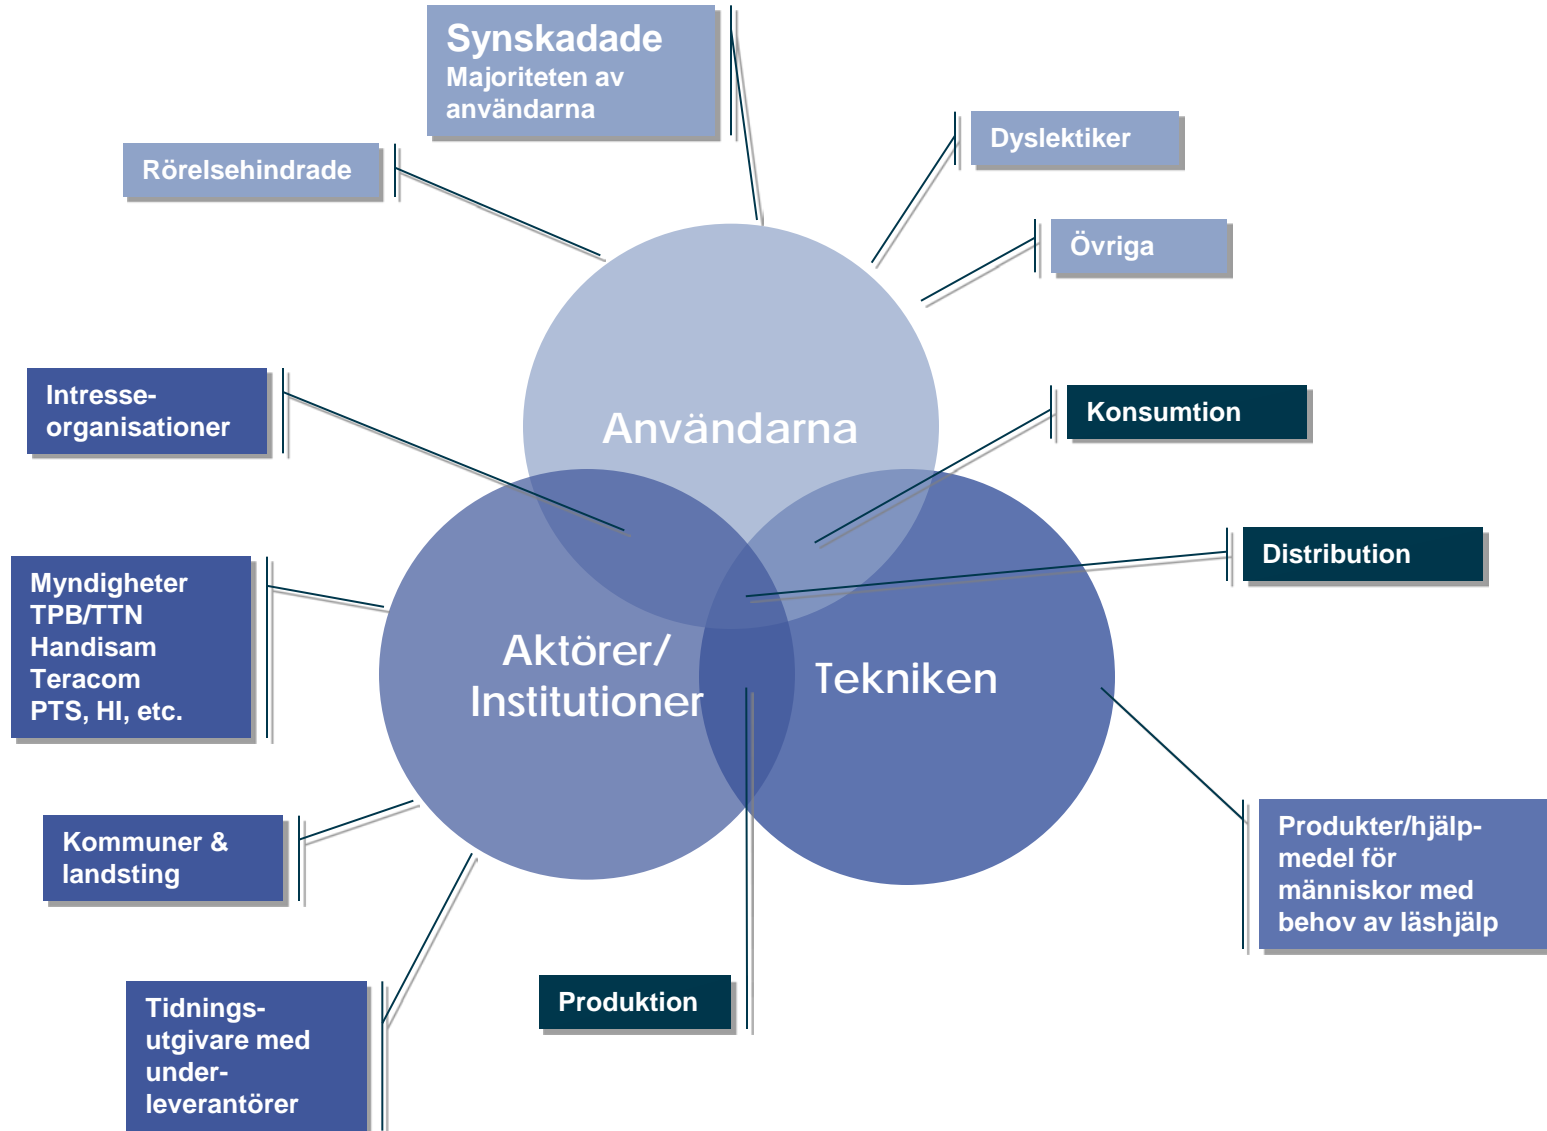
Synskadade
Majoriteten av användarna

Rörelsehindrade

Dyslektiker

Övriga

Intresse-organisationer

Användarna

Konsumtion

Distribution

Myndigheter
TPB/TTN
Handisam
Teracom
PTS, HI, etc.

Aktörer/
Institutioner

Tekniken

Kommuner & landsting

Produkter/hjälp-medel för människor med behov av läshjälp

Tidnings-utgivare med under-leverantörer

Produktion